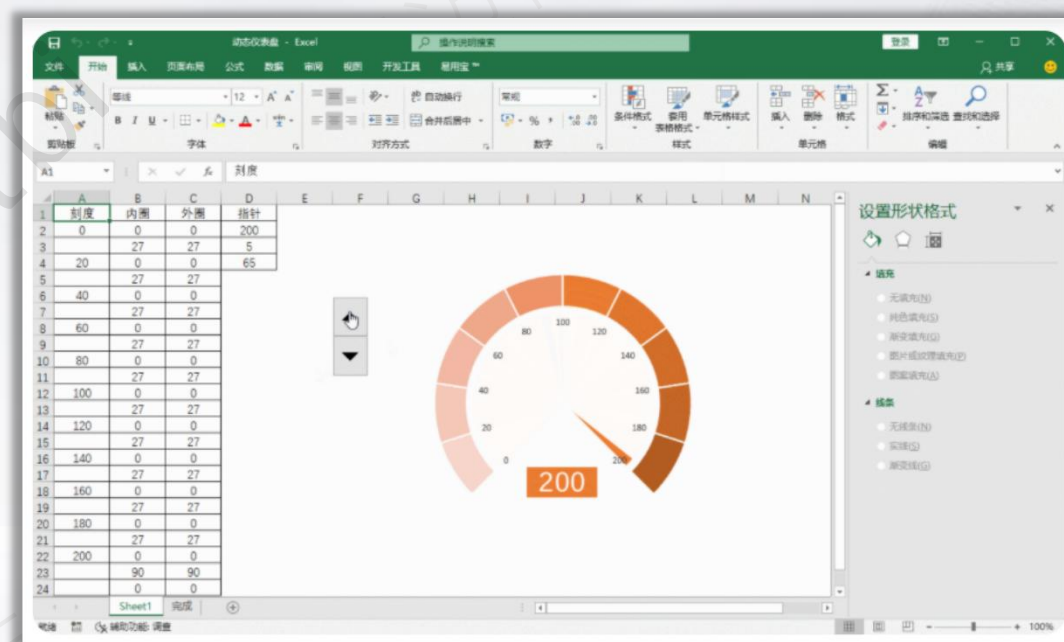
动态仪表盘 - Excel
操作说明搜索
登录
文件 开始 插入 页面布局 公式 数据 审阅 视图 开发工具 易用宝™
共享
粘贴
剪贴板
等线
12
字体
自动换行
合并后居中
对齐方式
常规
数字
条件格式 套用表格格式 单元格样式
样式
插入 删除 格式
单元格
排序和筛选 查找和选择
编辑
A1
刻度

| | A | B | C | D |
|---|---|---|---|---|
| 1 | 刻度 | 内圈 | 外圈 | 指针 |
| 2 | 0 | 0 | 0 | 200 |
| 3 | | 27 | 27 | 5 |
| 4 | 20 | 0 | 0 | 65 |
| 5 | | 27 | 27 | |
| 6 | 40 | 0 | 0 | |
| 7 | | 27 | 27 | |
| 8 | 60 | 0 | 0 | |
| 9 | | 27 | 27 | |
| 10 | 80 | 0 | 0 | |
| 11 | | 27 | 27 | |
| 12 | 100 | 0 | 0 | |
| 13 | | 27 | 27 | |
| 14 | 120 | 0 | 0 | |
| 15 | | 27 | 27 | |
| 16 | 140 | 0 | 0 | |
| 17 | | 27 | 27 | |
| 18 | 160 | 0 | 0 | |
| 19 | | 27 | 27 | |
| 20 | 180 | 0 | 0 | |
| 21 | | 27 | 27 | |
| 22 | 200 | 0 | 0 | |
| 23 | | 90 | 90 | |
| 24 | | 0 | 0 | |

E F G H I J K L M N

0 20 40 60 80 100 120 140 160 180 200
200

设置形状格式
填充
无填充(N)
纯色填充(S)
渐变填充(G)
图片或纹理填充(P)
图案填充(A)
线条
无线条(N)
实线(S)
渐变线(G)

Sheet1 完成
就绪 辅助功能: 调查
100%